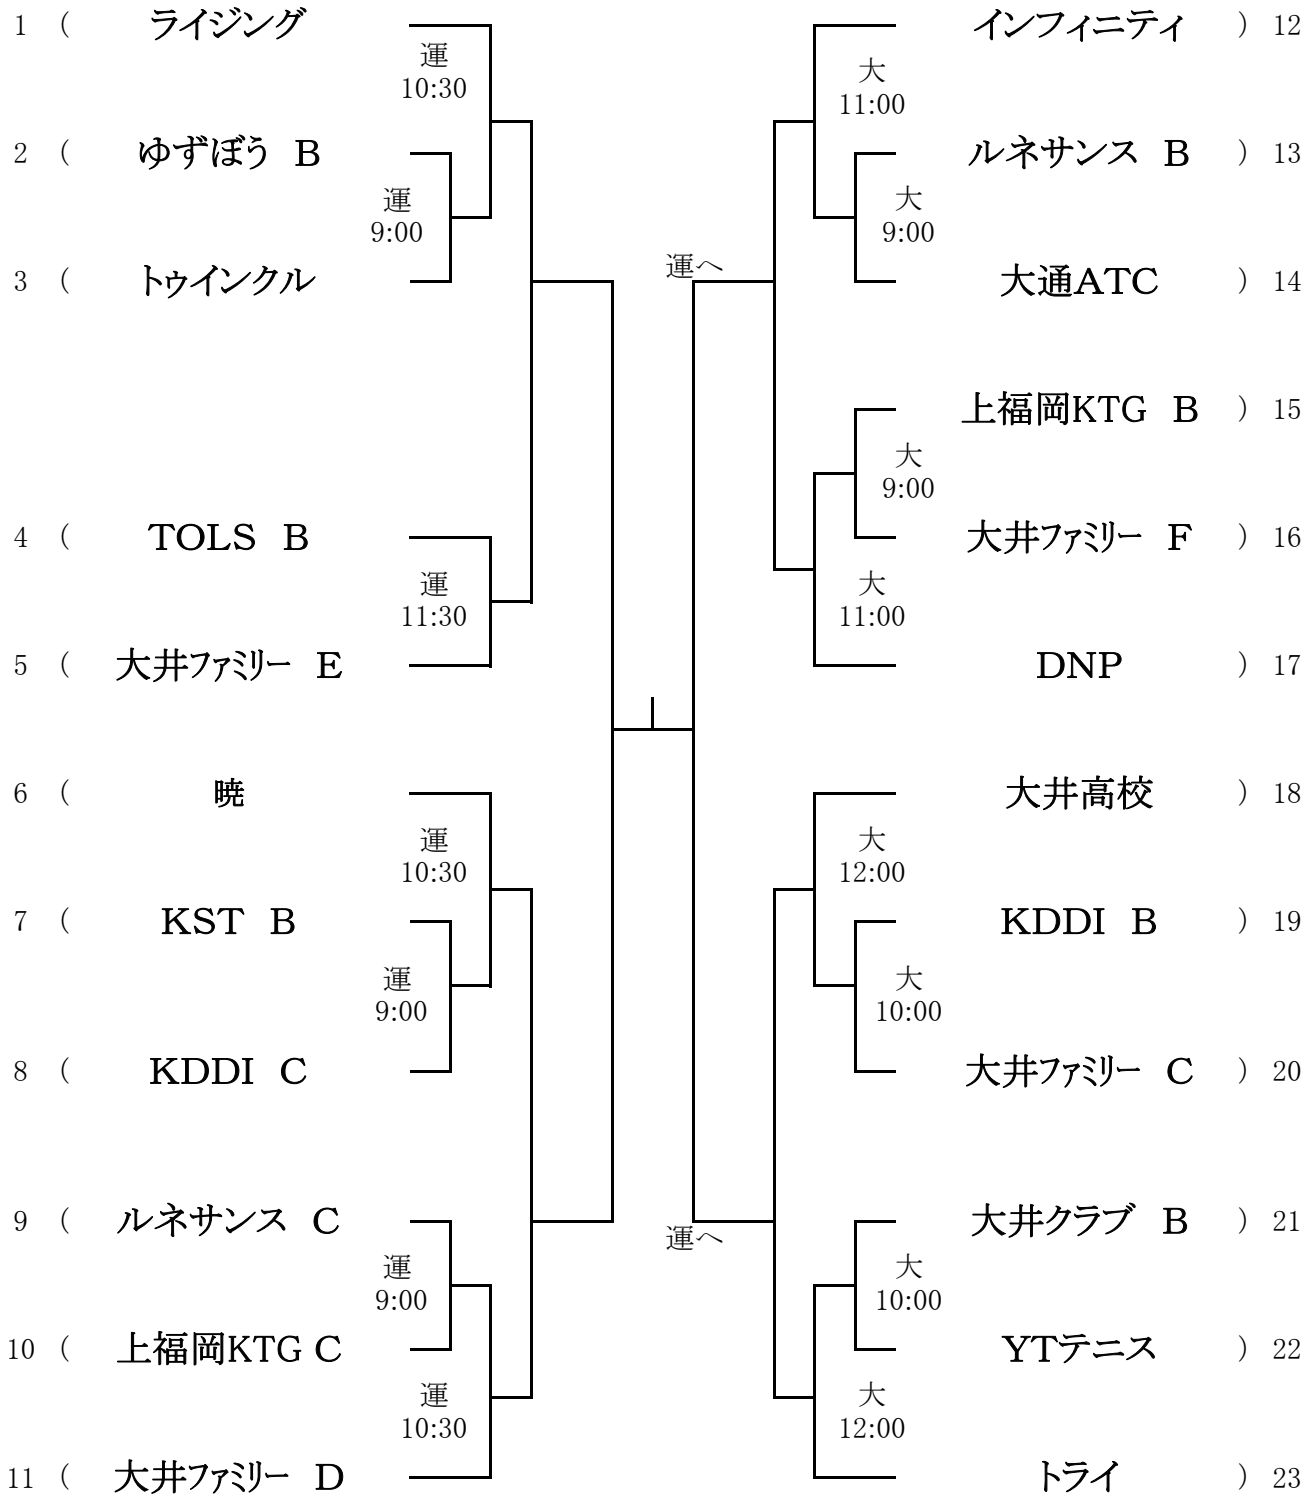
1 ( ライジング
2 ( ゆずぼう B
3 ( トゥインクル
4 ( TOLS B
5 ( 大井ファミリー E
6 ( 暁
7 ( KST B
8 ( KDDI C
9 ( ルネサンス C
10 ( 上福岡KTG C
11 ( 大井ファミリー D

運 10:30
運 9:00
運 11:30
運 10:30
運 9:00
運 9:00
運 10:30

運へ
運へ

大 11:00
大 9:00
大 9:00
大 11:00
大 12:00
大 10:00
大 10:00
大 12:00

インフィニティ ) 12
ルネサンス B ) 13
大通ATC ) 14
上福岡KTG B ) 15
大井ファミリー F ) 16
DNP ) 17
大井高校 ) 18
KDDI B ) 19
大井ファミリー C ) 20
大井クラブ B ) 21
YTテニス ) 22
トライ ) 23